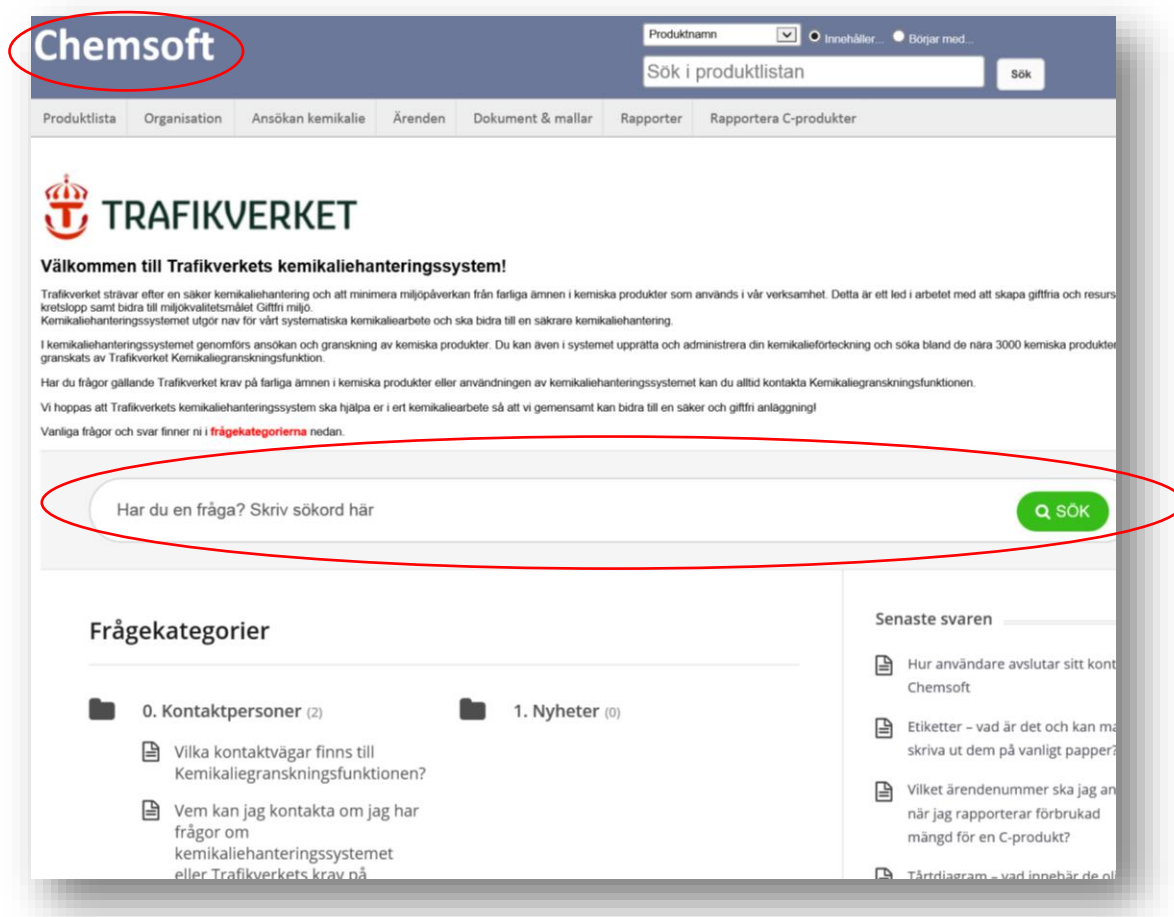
Chemsoft

Produktnamn
Innehåller...
Börjar med...
Sök i produktlistan
Sök

Produktlista | Organisation | Ansökan kemikalie | Ärenden | Dokument & mallar | Rapporter | Rapportera C-produkter

TRAFIKVERKET

Välkommen till Trafikverkets kemikaliehanteringssystem!

Trafikverket strävar efter en säker kemikaliehantering och att minimera miljöpåverkan från farliga ämnen i kemiska produkter som används i vår verksamhet. Detta är ett led i arbetet med att skapa giftfria och resurs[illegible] kretslopp samt bidra till miljökvalitetsmålet Giftfri miljö.
Kemikaliehanteringssystemet utgör nav för vårt systematiska kemikaliearbete och ska bidra till en säkrare kemikaliehantering.

I kemikaliehanteringssystemet genomförs ansökan och granskning av kemiska produkter. Du kan även i systemet upprätta och administrera din kemikalieförteckning och söka bland de nära 3000 kemiska produkter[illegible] granskats av Trafikverket Kemikaliegranskningsfunktion.

Har du frågor gällande Trafikverket krav på farliga ämnen i kemiska produkter eller användningen av kemikaliehanteringssystemet kan du alltid kontakta Kemikaliegranskningsfunktionen.

Vi hoppas att Trafikverkets kemikaliehanteringssystem ska hjälpa er i ert kemikaliearbete så att vi gemensamt kan bidra till en säker och giftfri anläggning!

Vanliga frågor och svar finner ni i frågekategorierna nedan.

Har du en fråga? Skriv sökord här
SÖK

Frågekategorier

0. Kontaktpersoner (2)
Vilka kontaktvägar finns till Kemikaliegranskningsfunktionen?
Vem kan jag kontakta om jag har frågor om kemikaliehanteringssystemet eller Trafikverkets krav på

1. Nyheter (0)

Senaste svaren
Hur användare avslutar sitt kont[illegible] Chemsoft
Etiketter – vad är det och kan ma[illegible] skriva ut dem på vanligt papper?
Vilket ärendenummer ska jag an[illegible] när jag rapporterar förbrukad mängd för en C-produkt?
Tårtdiagram – vad innebär de ol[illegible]